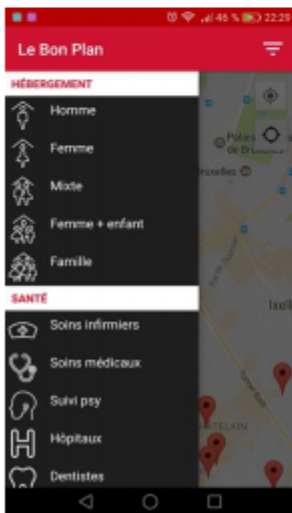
46 % 22:29

Le Bon Plan

HÉBERGEMENT

Homme

Femme

Mixte

Femme + enfant

Famille

SANTÉ

Soins infirmiers

Soins médicaux

Suivi psy

Hôpitaux

Dentistes

Palais de Bruxelles

Bruxelles

Ixel

CHATELAIN